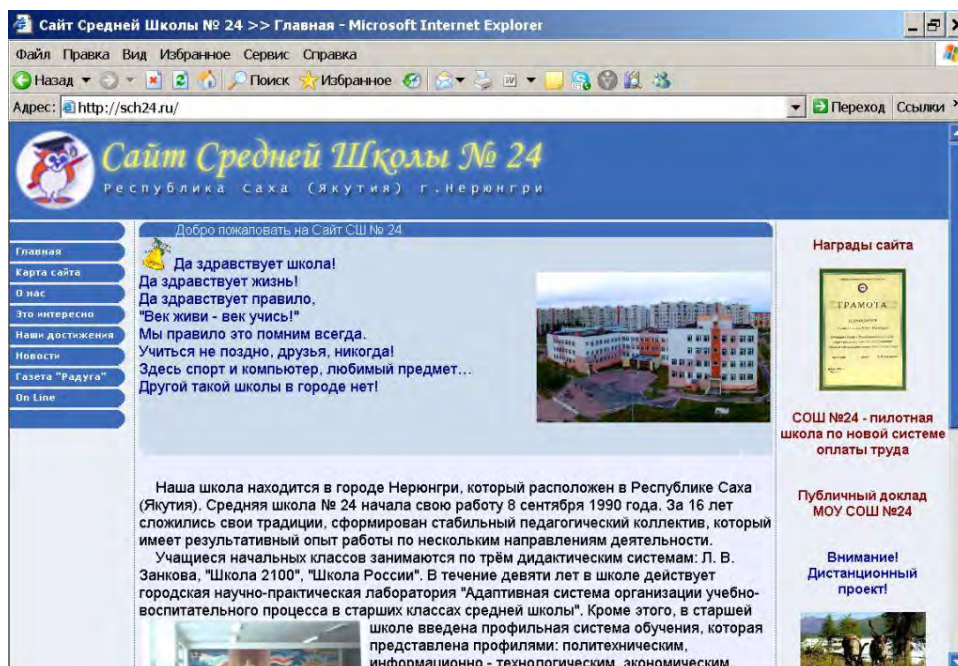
Сайт Средней Школы № 24 >> Главная - Microsoft Internet Explorer

Файл Правка Вид Избранное Сервис Справка

Назад Поиск Избранное

Адрес: http://sch24.ru/

Переход Ссылки

Сайт Средней Школы № 24

Республика Саха (Якутия) г.Нерюнгри

Главная
Карта сайта
О нас
Это интересно
Наши достижения
Новости
Газета "Радуга"
On Line

Добро пожаловать на Сайт СШ № 24

Да здравствует школа!
Да здравствует жизнь!
Да здравствует правило,
"Век живи - век учись!"
Мы правило это помним всегда.
Учиться не поздно, друзья, никогда!
Здесь спорт и компьютер, любимый предмет...
Другой такой школы в городе нет!

Наша школа находится в городе Нерюнгри, который расположен в Республике Саха (Якутия). Средняя школа № 24 начала свою работу 8 сентября 1990 года. За 16 лет сложились свои традиции, сформирован стабильный педагогический коллектив, который имеет результативный опыт работы по нескольким направлениям деятельности.

Учащиеся начальных классов занимаются по трём дидактическим системам: Л. В. Занкова, "Школа 2100", "Школа России". В течение девяти лет в школе действует городская научно-практическая лаборатория "Адаптивная система организации учебно-воспитательного процесса в старших классах средней школы". Кроме этого, в старшей школе введена профильная система обучения, которая представлена профилями: политехническим, информационно - технологическим, экономическим,

Награды сайта

ГРАМОТА

СОШ №24 - пилотная школа по новой системе оплаты труда

Публичный доклад МОУ СОШ №24

Внимание! Дистанционный проект!